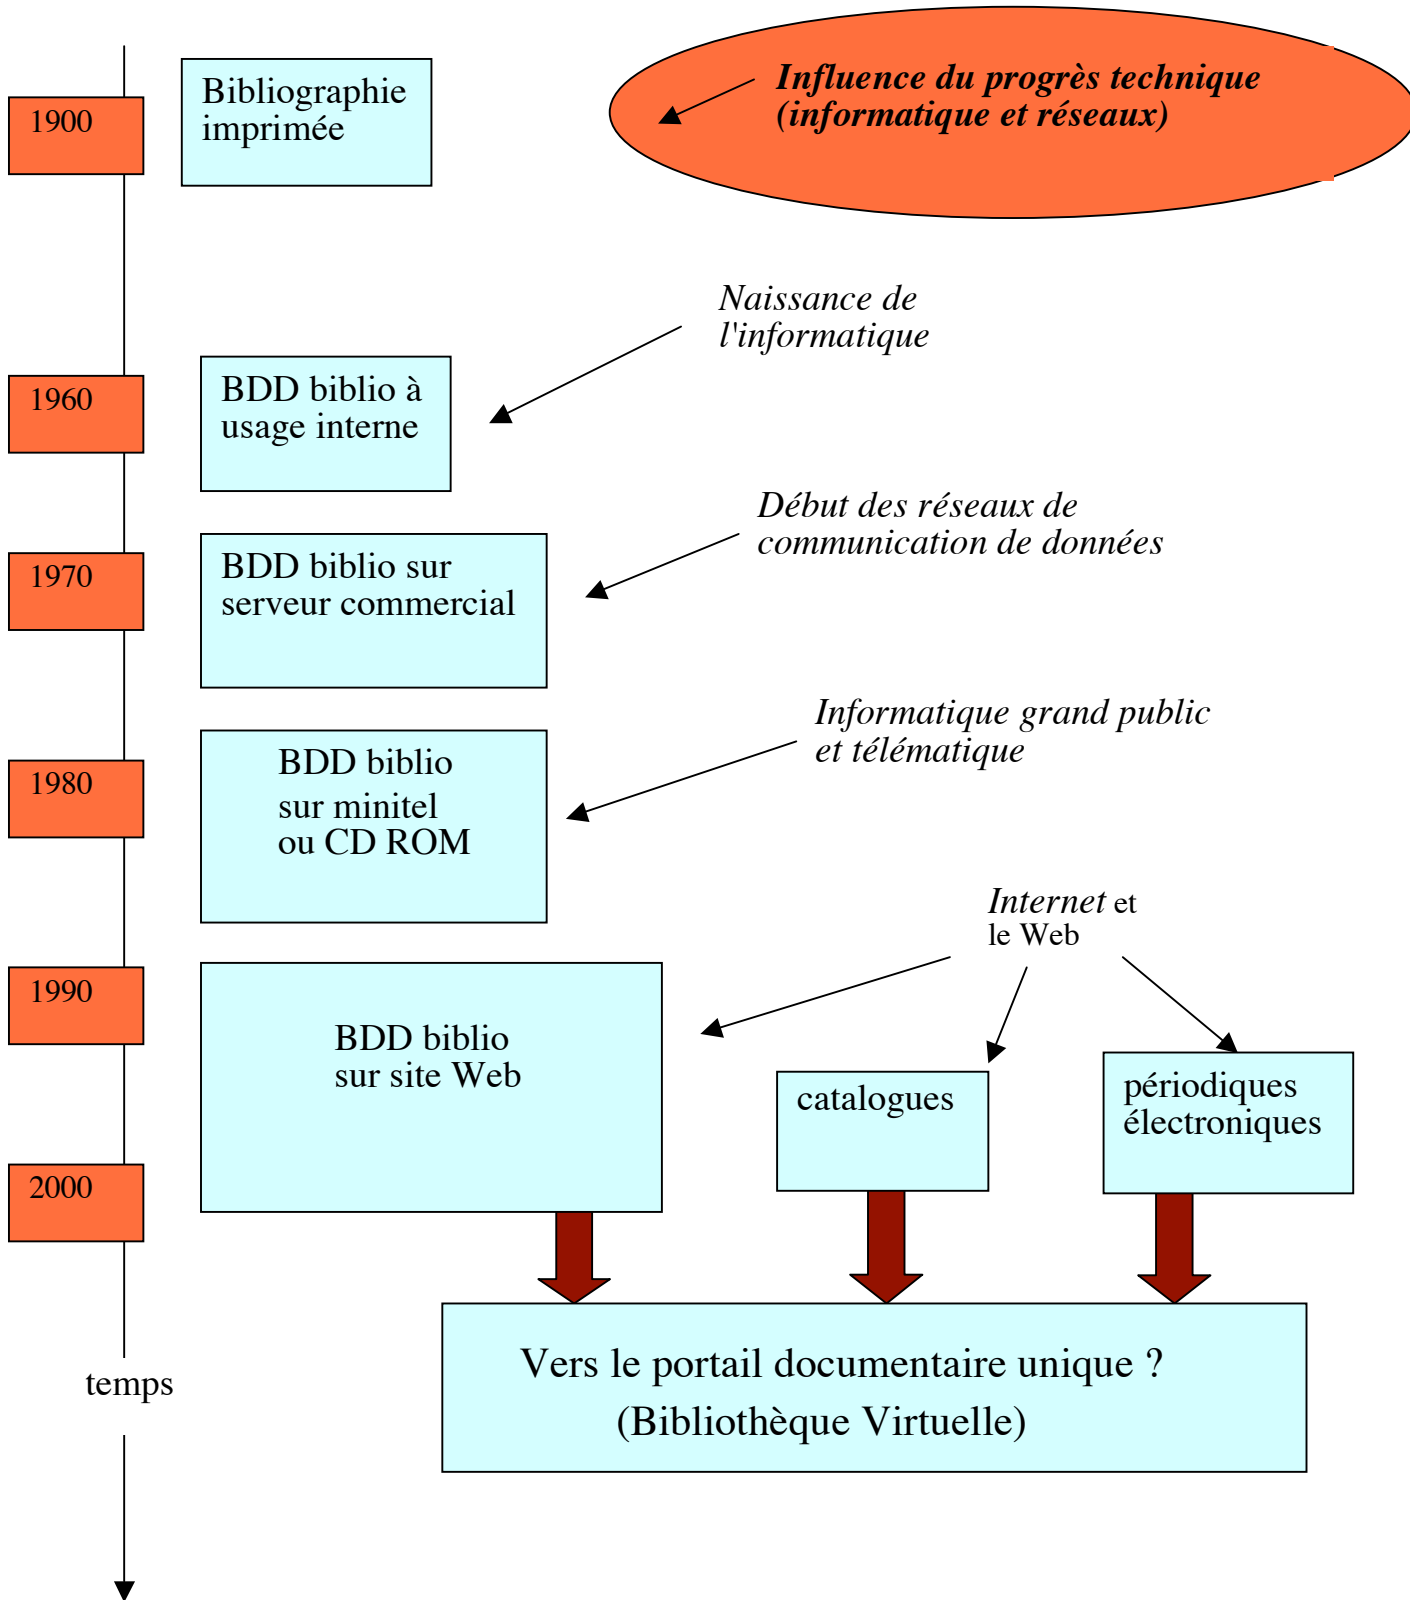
Influence du progrès technique (informatique et réseaux)

1900

Bibliographie imprimée

Naissance de l'informatique

1960

BDD biblio à usage interne

Début des réseaux de communication de données

1970

BDD biblio sur serveur commercial

Informatique grand public et télématique

1980

BDD biblio sur minitel ou CD ROM

Internet et le Web

1990

BDD biblio sur site Web

catalogues

périodiques électroniques

2000

Vers le portail documentaire unique ? (Bibliothèque Virtuelle)

temps